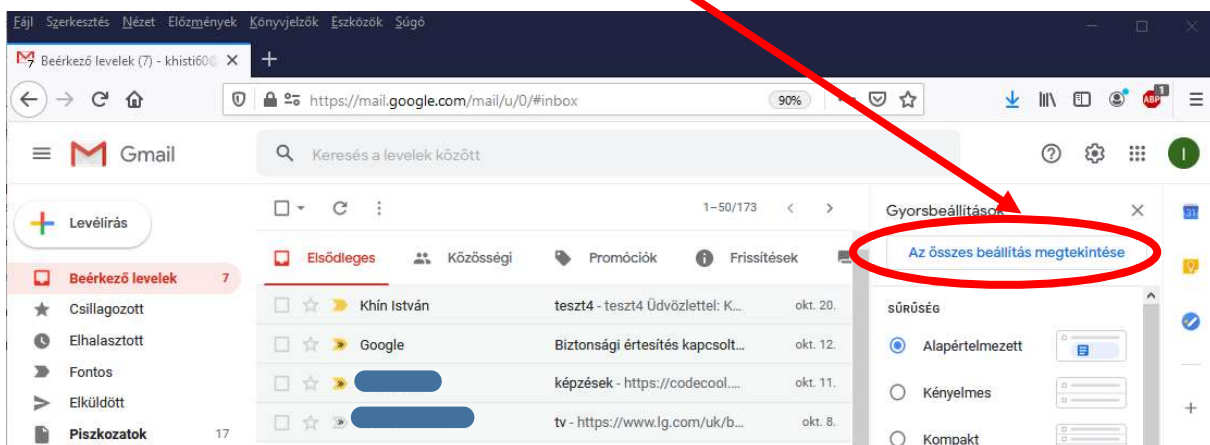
Fájl Szerkesztés Nézet Előzmények Könyvjelzők Eszközök Súgó

Beérkező levelek (7) - khisti60
+

https://mail.google.com/mail/u/0/#inbox 90%

ABP 1

Gmail

Keresés a levelek között

I

Levélírás

Beérkező levelek 7
Csillagozott
Elhalasztott
Fontos
Elküldött
Piszkozatok 17

1–50/173

Elsődleges
Közösségi
Promóciók
Frissítések

| | | |
|---|---|---|
| Khín István | teszt4 - teszt4 Üdvözlettel: K... | okt. 20. |
| Google | Biztonsági értesítés kapcsolt... | okt. 12. |
| | képzések - https://codecool.... | okt. 11. |
| | tv - https://www.lg.com/uk/b... | okt. 8. |

Gyorsbeállítások

Az összes beállítás megtekintése

SŰRŰSÉG

Alapértelmezett
Kényelmes
Kompakt

31